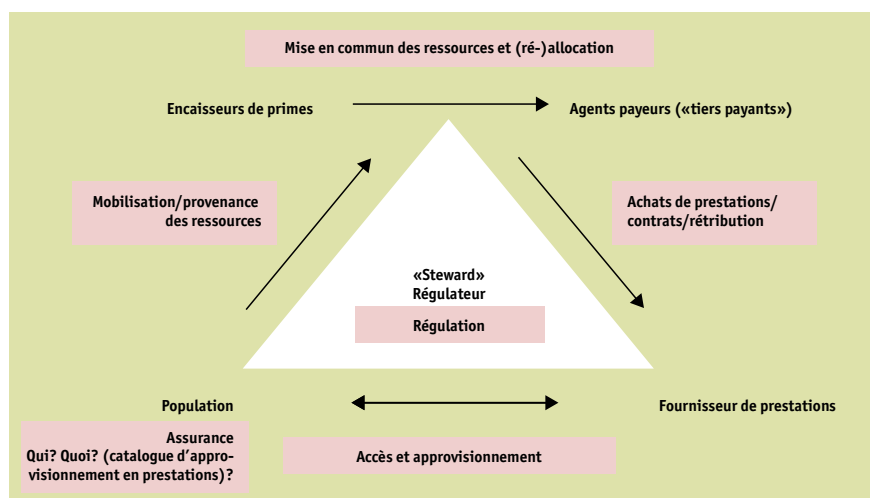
Mise en commun des ressources et (ré-)allocation

Encaisseurs de primes

Agents payeurs («tiers payants»)

Mobilisation/provenance des ressources

Achats de prestations/ contrats/rétribution

«Steward» Régulateur

Régulation

Population

Fournisseur de prestations

Assurance Qui? Quoi? (catalogue d'approvisionnement en prestations)?

Accès et approvisionnement